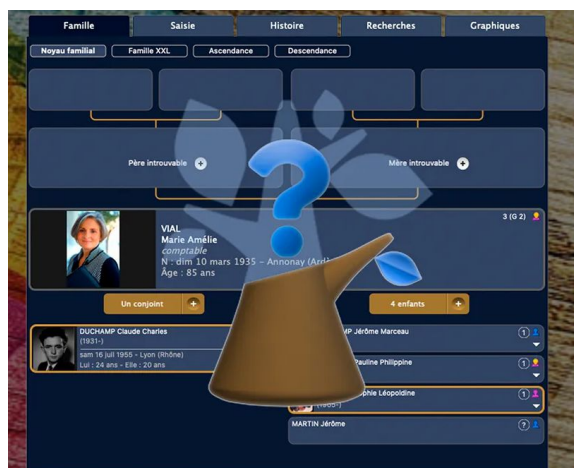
Famille
Saisie
Histoire
Recherches
Graphiques

Noyau familial
Famille XXL
Ascendance
Descendance

Père introuvable
Mère introuvable

3 (G 2)

VIAL
Marie Amélie
comptable
N : dim 10 mars 1935 - Annonay (Ard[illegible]
Âge : 85 ans

Un conjoint
4 enfants

DUCHAMP Claude Charles
(1931-)
sam 16 juil 1955 - Lyon (Rhône)
Lui : 24 ans - Elle : 20 ans

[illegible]MP Jérôme Marceau
1
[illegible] Pauline Philippine
1
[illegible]phie Léopoldine
(1965-)
1
MARTIN Jérôme
?